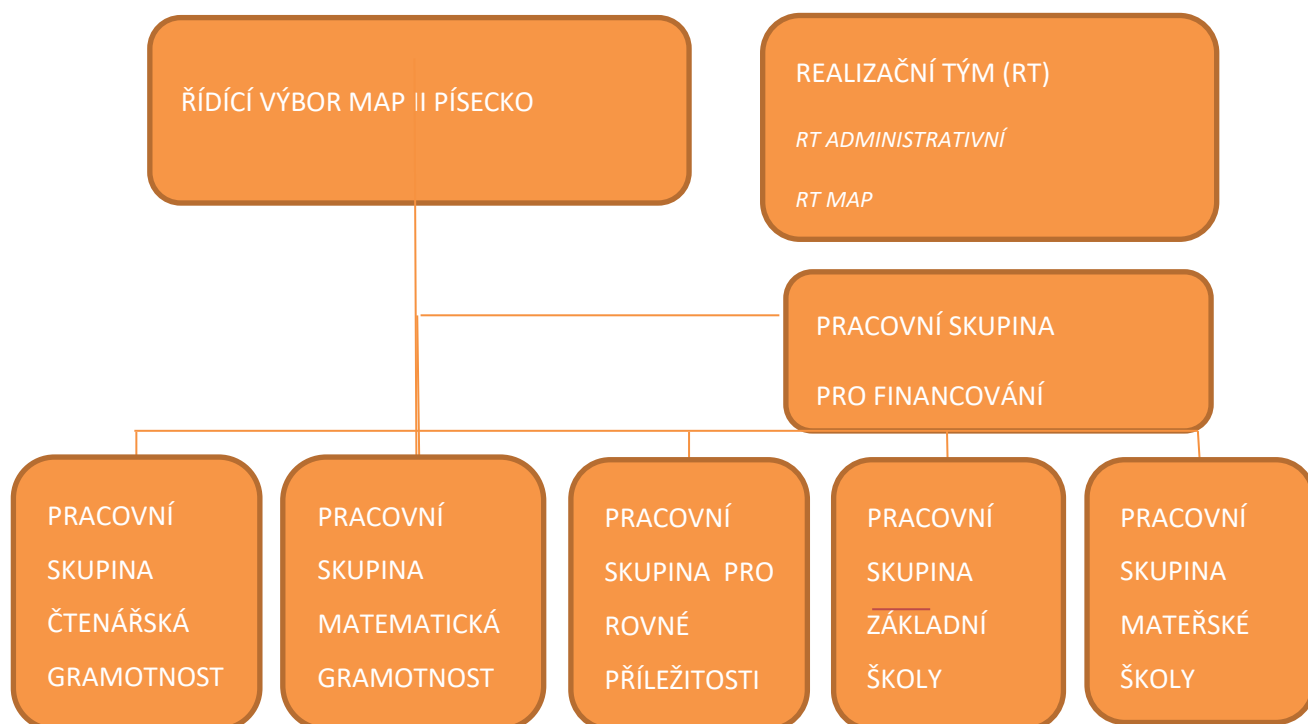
ŘÍDÍCÍ VÝBOR MAP II PÍSECKO

REALIZAČNÍ TÝM (RT)

*RT ADMINISTRATIVNÍ*

*RT MAP*

PRACOVNÍ SKUPINA

PRO FINANCOVÁNÍ

PRACOVNÍ SKUPINA ČTENÁŘSKÁ GRAMOTNOST

PRACOVNÍ SKUPINA MATEMATICKÁ GRAMOTNOST

PRACOVNÍ SKUPINA PRO ROVNÉ PŘÍLEŽITOSTI

PRACOVNÍ SKUPINA ZÁKLADNÍ ŠKOLY

PRACOVNÍ SKUPINA MATEŘSKÉ ŠKOLY